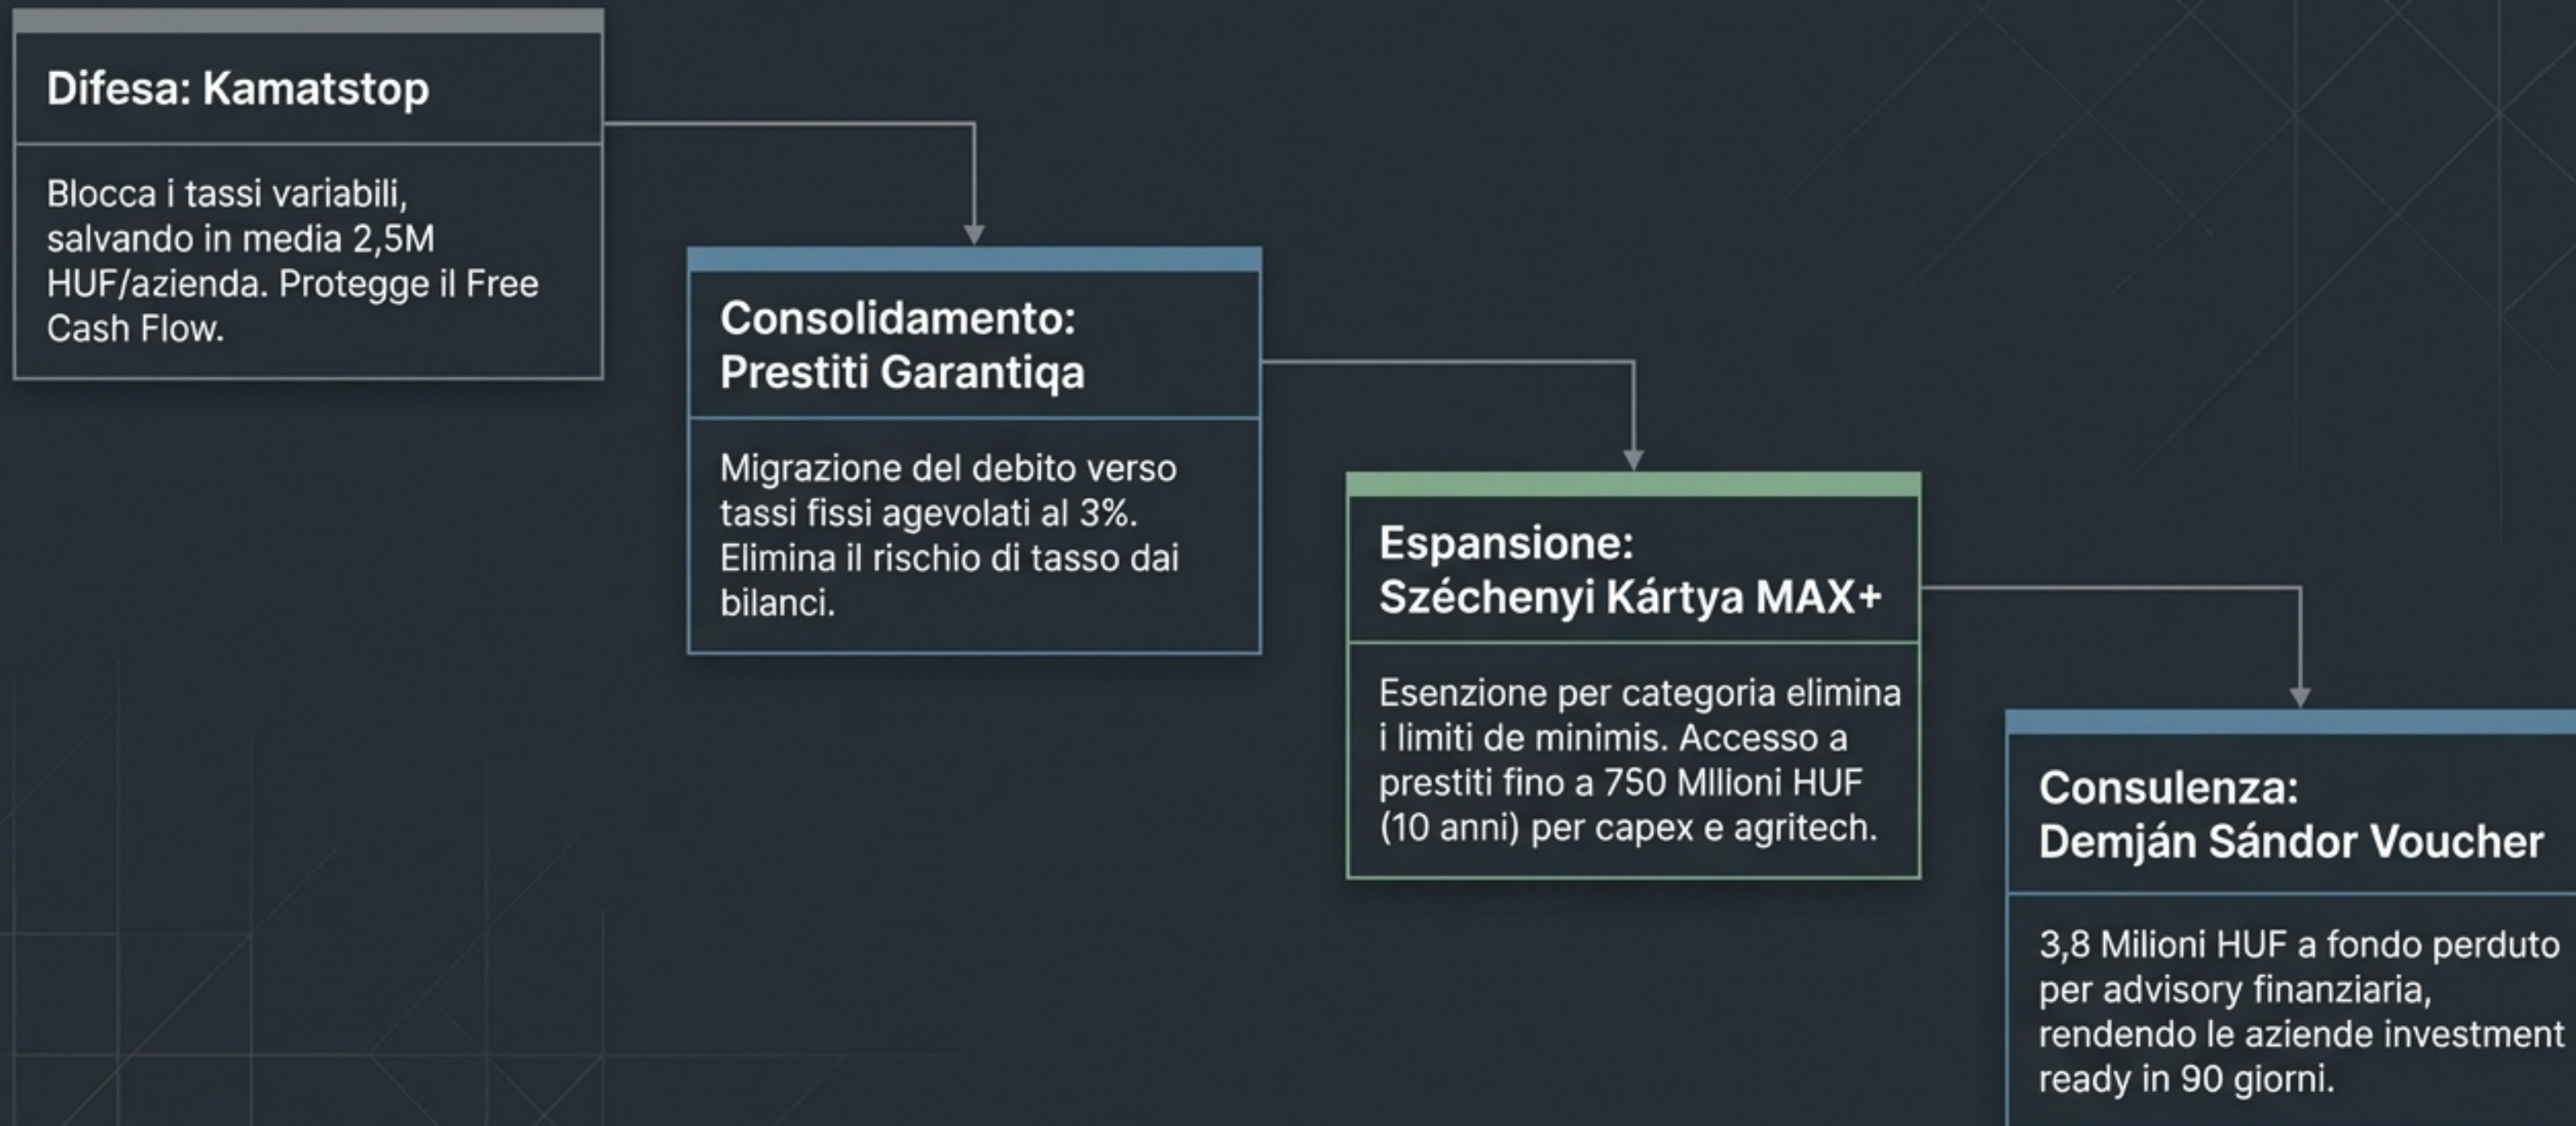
Difesa: Kamatstop

Blocca i tassi variabili, salvando in media 2,5M HUF/azienda. Protegge il Free Cash Flow.

Consolidamento: Prestiti Garantiqa

Migrazione del debito verso tassi fissi agevolati al 3%. Elimina il rischio di tasso dai bilanci.

Espansione: Széchenyi Kártya MAX+

Esenzione per categoria elimina i limiti de minimis. Accesso a prestiti fino a 750 MIlioni HUF (10 anni) per capex e agritech.

Consulenza: Demján Sándor Voucher

3,8 Milioni HUF a fondo perduto per advisory finanziaria, rendendo le aziende investment ready in 90 giorni.